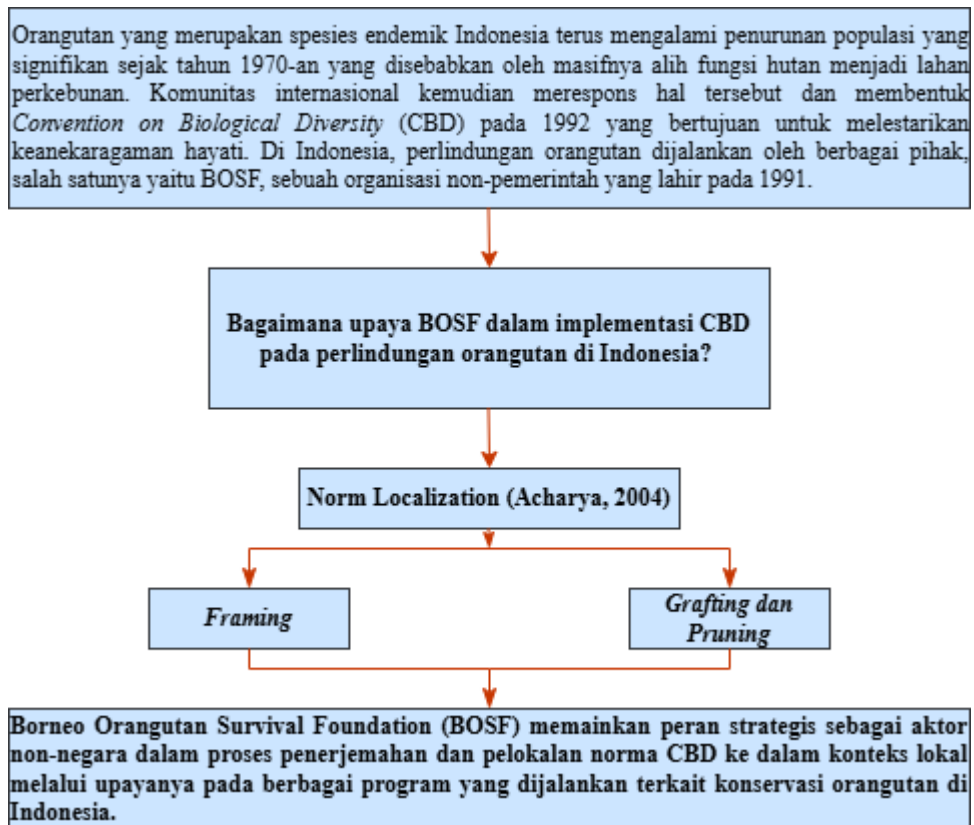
Orangutan yang merupakan spesies endemik Indonesia terus mengalami penurunan populasi yang signifikan sejak tahun 1970-an yang disebabkan oleh masifnya alih fungsi hutan menjadi lahan perkebunan. Komunitas internasional kemudian merespons hal tersebut dan membentuk *Convention on Biological Diversity* (CBD) pada 1992 yang bertujuan untuk melestarikan keanekaragaman hayati. Di Indonesia, perlindungan orangutan dijalankan oleh berbagai pihak, salah satunya yaitu BOSF, sebuah organisasi non-pemerintah yang lahir pada 1991.

**Bagaimana upaya BOSF dalam implementasi CBD pada perlindungan orangutan di Indonesia?**

**Norm Localization (Acharya, 2004)**

***Framing***

***Grafting dan Pruning***

**Borneo Orangutan Survival Foundation (BOSF) memainkan peran strategis sebagai aktor non-negara dalam proses penerjemahan dan pelokalan norma CBD ke dalam konteks lokal melalui upayanya pada berbagai program yang dijalankan terkait konservasi orangutan di Indonesia.**